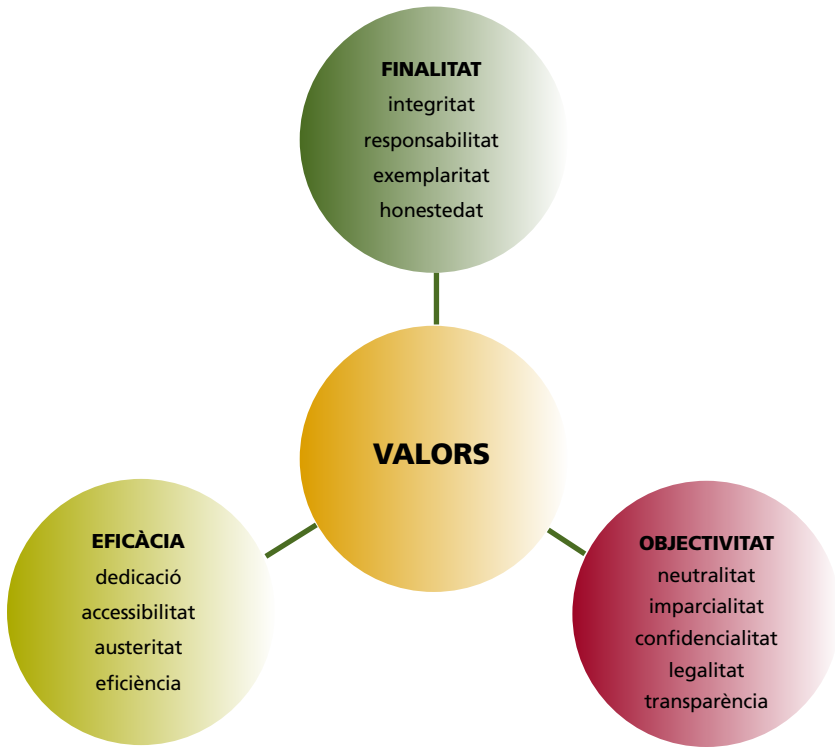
FINALITAT
integritat
responsabilitat
exemplaritat
honestedat

VALORS

EFICÀCIA
dedicació
accessibilitat
austeritat
eficiència

OBJECTIVITAT
neutralitat
imparcialitat
confidencialitat
legalitat
transparència